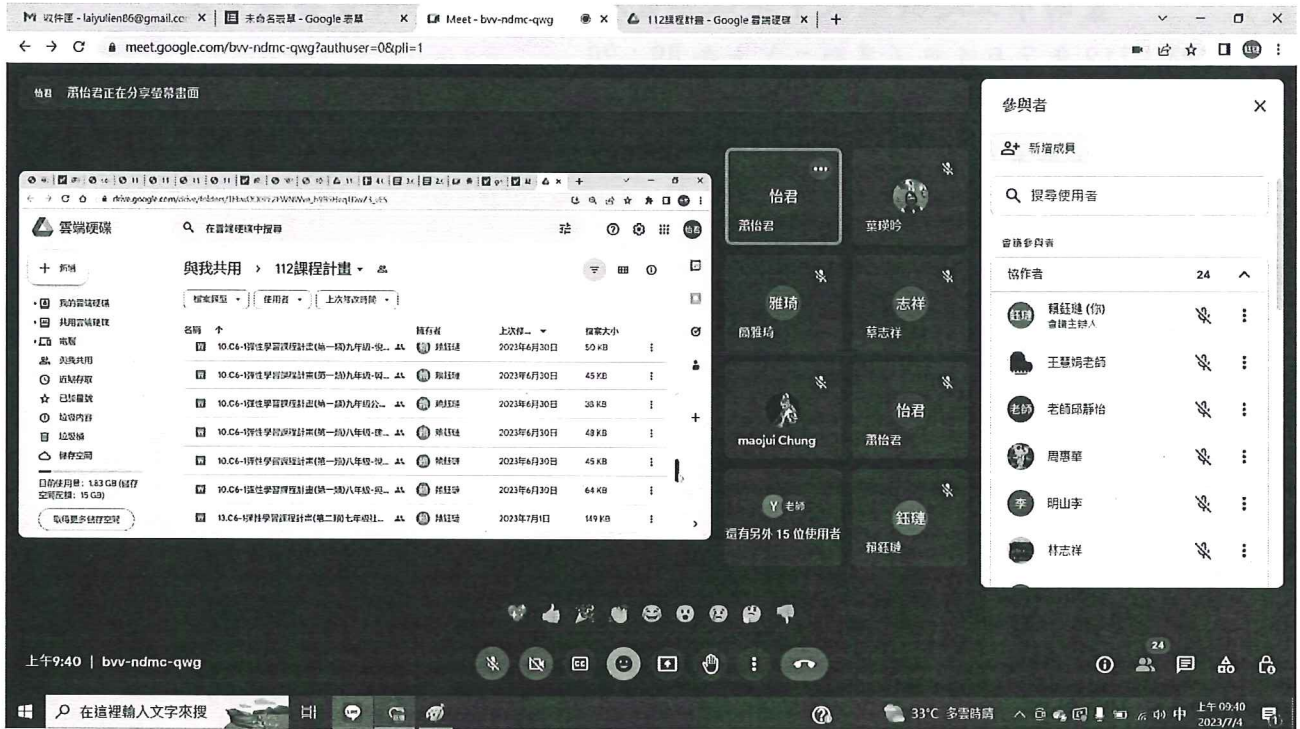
M 收件匣 - laiyulien86@gmail.co × | 未命名表單 - Google 表單 × | Meet - bvv-ndmc-qwg × | 112課程計畫 - Google 雲端硬碟 × | +

meet.google.com/bvv-ndmc-qwg?authuser=0&pli=1

怡君 蕭怡君正在分享螢幕畫面

雲端硬碟
在雲端硬碟中搜尋
+ 新增
我的雲端硬碟
共用雲端硬碟
電腦
與我共用
近期存取
已加星號
垃圾內容
垃圾桶
儲存空間
目前使用量：1.83 GB (儲存空間配額：15 GB)
取得更多儲存空間

與我共用 › 112課程計畫 ▾
檔案類型 ▾ | 使用者 ▾ | 上次修改時間 ▾

| 名稱 ↑ | 擁有者 | 上次修... ▾ | 檔案大小 |
|---|---|---|---|
| 10.C6-1彈性學習課程計畫(第一類)九年級-... | 賴鈺璉 | 2023年6月30日 | 50 KB |
| 10.C6-1彈性學習課程計畫(第一類)九年級-... | 賴鈺璉 | 2023年6月30日 | 45 KB |
| 10.C6-1彈性學習課程計畫(第一類)九年級公... | 賴鈺璉 | 2023年6月30日 | 38 KB |
| 10.C6-1彈性學習課程計畫(第一類)八年級-... | 賴鈺璉 | 2023年6月30日 | 48 KB |
| 10.C6-1彈性學習課程計畫(第一類)八年級-... | 賴鈺璉 | 2023年6月30日 | 45 KB |
| 10.C6-1彈性學習課程計畫(第一類)八年級-... | 賴鈺璉 | 2023年6月30日 | 64 KB |
| 13.C6-1彈性學習課程計畫(第二類)七年級社... | 賴鈺璉 | 2023年7月1日 | 149 KB |

怡君
蕭怡君
葉瑛吟
雅琦
簡雅琦
志祥
蔡志祥
maojui Chung
怡君
蕭怡君
Y 老師
還有另外 15 位使用者
鈺璉
賴鈺璉

參與者
新增成員
搜尋使用者
會議參與者
協作者 24
賴鈺璉 (你)
會議主辦人
王慧娟老師
老師邱靜怡
周惠華
明山李
林志祥

上午9:40 | bvv-ndmc-qwg
24

在這裡輸入文字來搜尋
33°C 多雲時晴
中
上午 09:40
2023/7/4